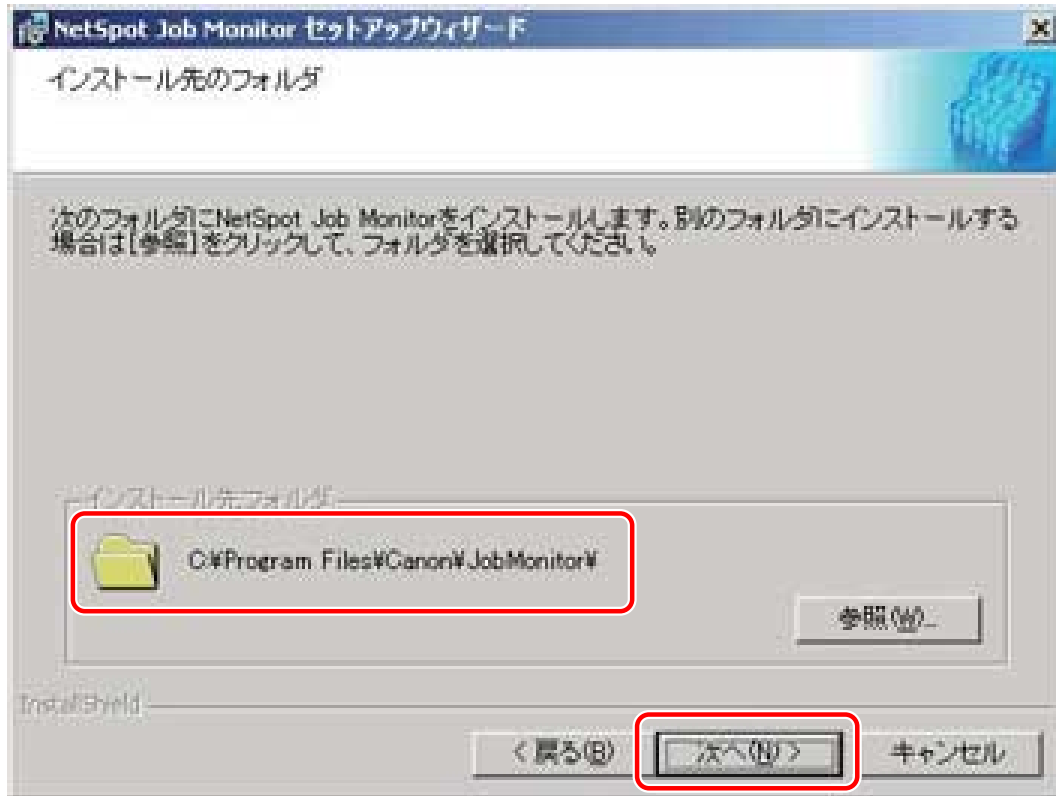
NetSpot Job Monitor セットアップウィザード

インストール先のフォルダ

次のフォルダにNetSpot Job Monitorをインストールします。別のフォルダにインストールする場合は[参照]をクリックして、フォルダを選択してください。

インストール先フォルダ

C:¥Program Files¥Canon¥JobMonitor¥

参照(W)...

InstallShield

< 戻る(B)

次へ(N) >

キャンセル